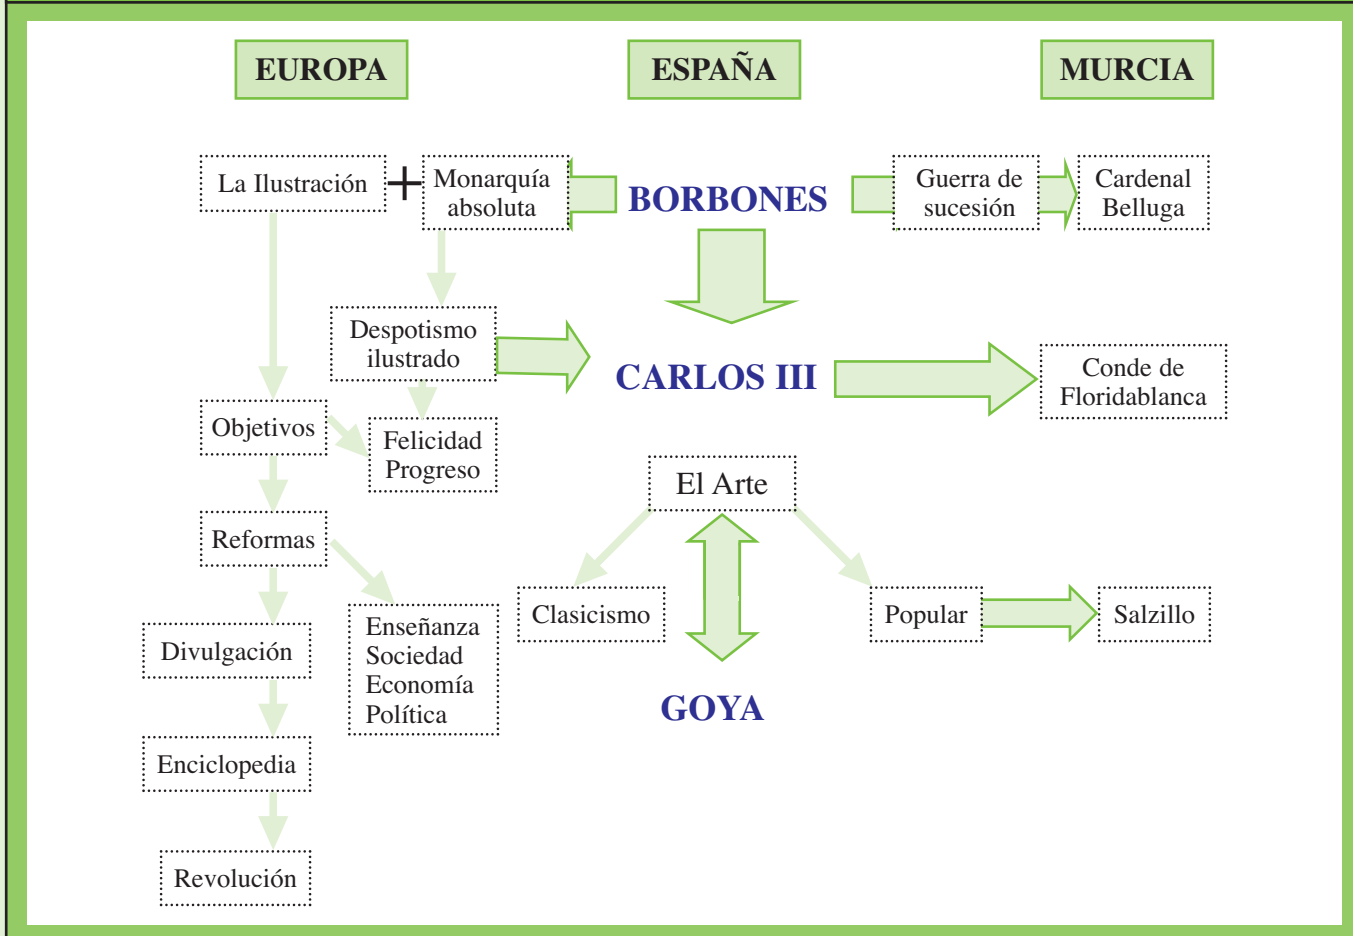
EUROPA

ESPAÑA

MURCIA

La Ilustración + Monarquía absoluta

BORBONES

Guerra de sucesión

Cardenal Belluga

Despotismo ilustrado

CARLOS III

Conde de Floridablanca

Objetivos

Felicidad Progreso

El Arte

Reformas

Clasicismo

Popular

Salzillo

Enseñanza Sociedad Economía Política

Divulgación

GOYA

Enciclopedia

Revolución